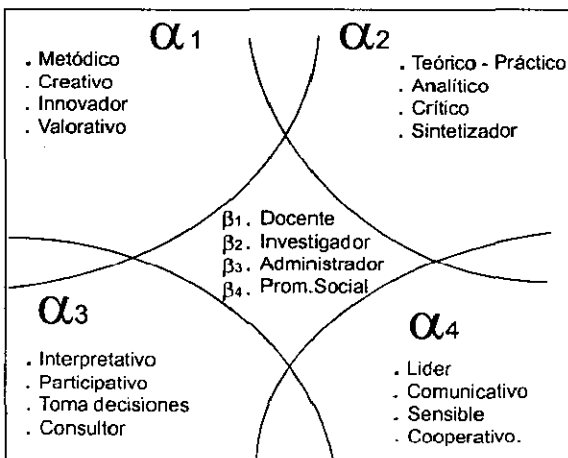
$\alpha_1$

. Metódico
. Creativo
. Innovador
. Valorativo

$\alpha_2$

. Teórico - Práctico
. Analítico
. Crítico
. Sintetizador

$\beta_1$. Docente
$\beta_2$. Investigador
$\beta_3$. Administrador
$\beta_4$. Prom.Social

$\alpha_3$

. Interpretativo
. Participativo
. Toma decisiones
. Consultor

$\alpha_4$

. Lider
. Comunicativo
. Sensible
. Cooperativo.